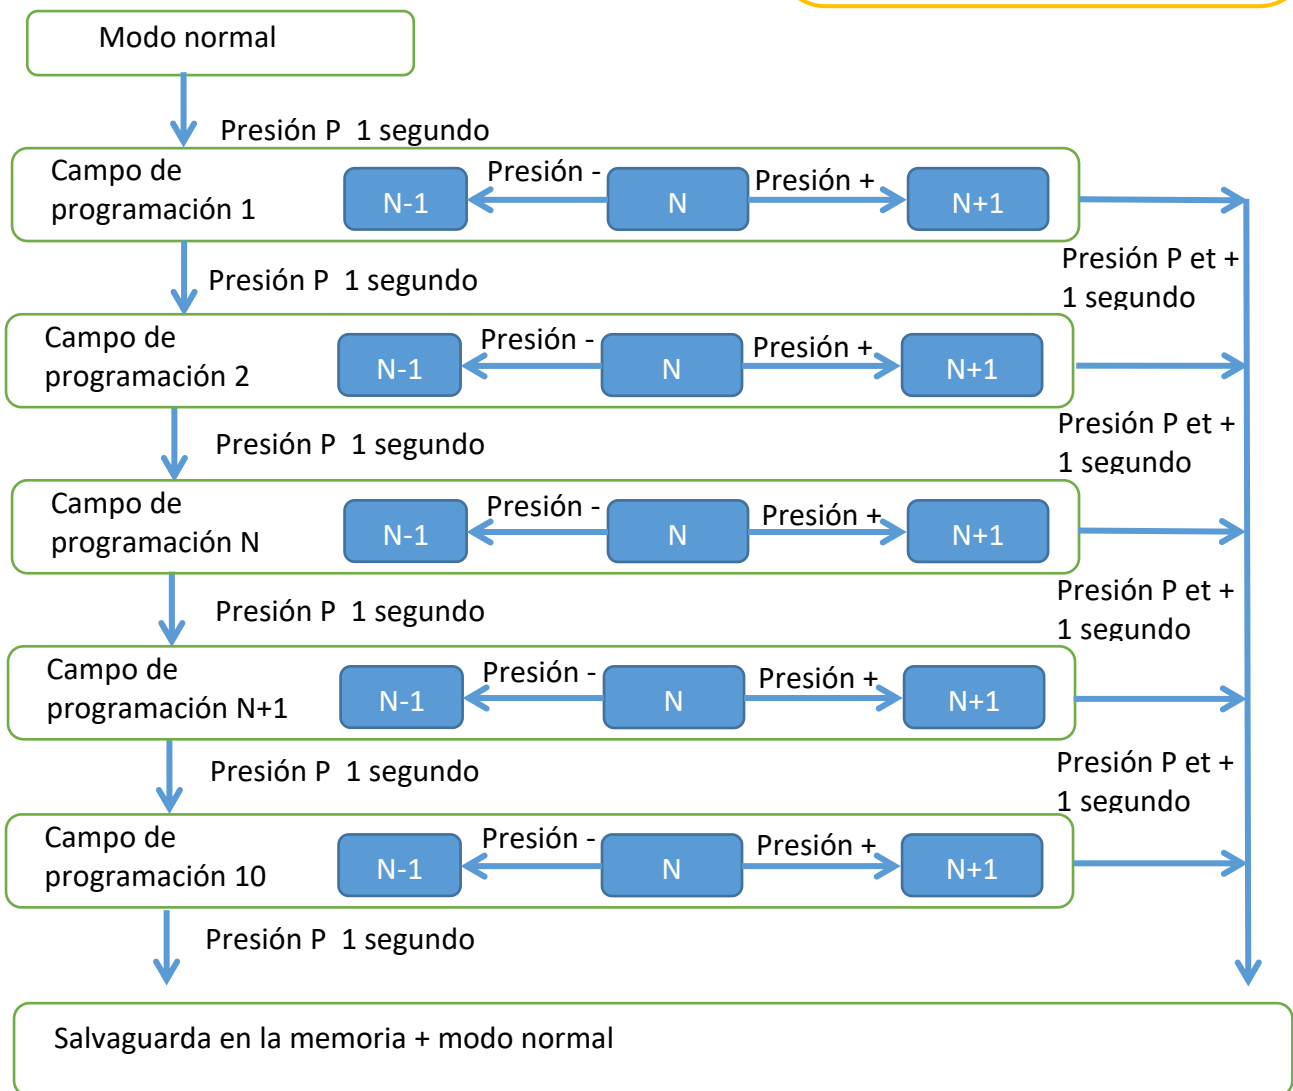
Modo normal

Presión P 1 segundo

Campo de programación 1

N-1

Presión -

N

Presión +

N+1

Presión P et + 1 segundo

Presión P 1 segundo

Campo de programación 2

N-1

Presión -

N

Presión +

N+1

Presión P et + 1 segundo

Presión P 1 segundo

Campo de programación N

N-1

Presión -

N

Presión +

N+1

Presión P et + 1 segundo

Presión P 1 segundo

Campo de programación N+1

N-1

Presión -

N

Presión +

N+1

Presión P et + 1 segundo

Presión P 1 segundo

Campo de programación 10

N-1

Presión -

N

Presión +

N+1

Presión P 1 segundo

Salvaguarda en la memoria + modo normal